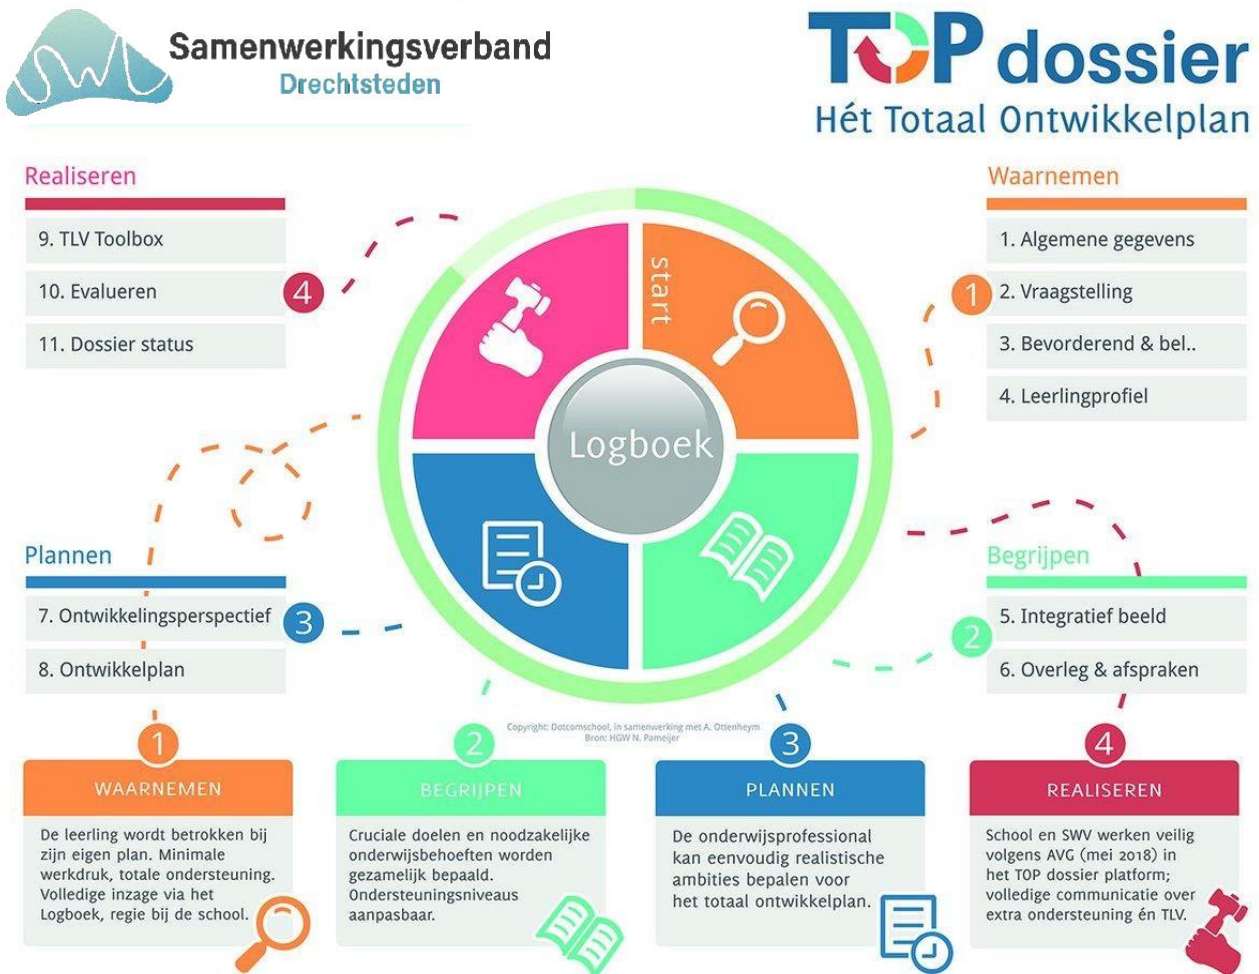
Samenwerkingsverband
Drechtsteden

TOP dossier
Hét Totaal Ontwikkelplan

Realiseren
9. TLV Toolbox
10. Evalueren
11. Dossier status
4

Waarnemen
1
1. Algemene gegevens
2. Vraagstelling
3. Bevorderend & bel..
4. Leerlingprofiel

start
Logboek

Plannen
7. Ontwikkelingsperspectief
3
8. Ontwikkelplan

Begrijpen
5. Integratief beeld
2
6. Overleg & afspraken

Copyright: Dotcomschool, in samenwerking met A. Ottenheym
Bron: HGW N. Pameijer

1
WAARNEMEN
De leerling wordt betrokken bij zijn eigen plan. Minimale werkdruk, totale ondersteuning. Volledige inzage via het Logboek, regie bij de school.

2
BEGRIJPEN
Cruciale doelen en noodzakelijke onderwijsbehoeften worden gezamelijk bepaald. Ondersteuningsniveaus aanpasbaar.

3
PLANNEN
De onderwijsprofessional kan eenvoudig realistische ambities bepalen voor het totaal ontwikkelplan.

4
REALISEREN
School en SWV werken veilig volgens AVG (mei 2018) in het TOP dossier platform; volledige communicatie over extra ondersteuning én TLV.